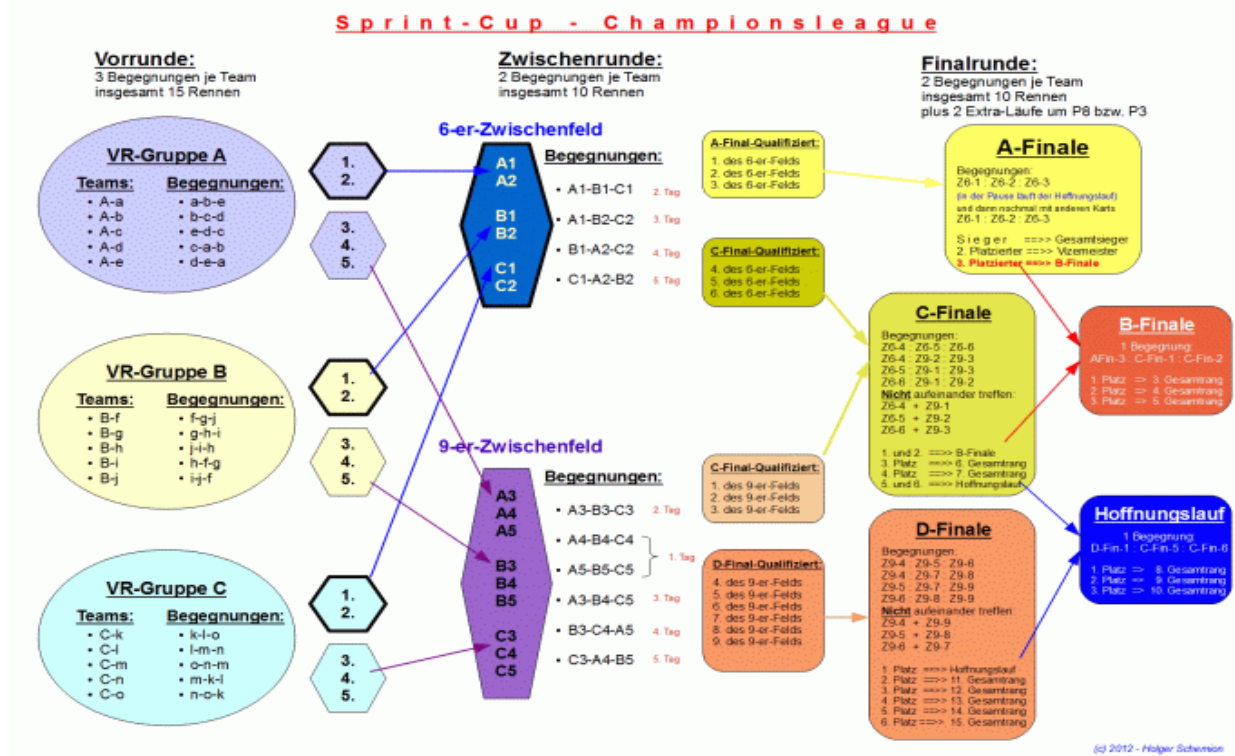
Sprint-Cup - Championsleague

Vorrunde:
3 Begegnungen je Team
insgesamt 15 Rennen

VR-Gruppe A
Teams:
- A-a
- A-b
- A-c
- A-d
- A-e
Begegnungen:
- a-b-e
- b-c-d
- e-d-c
- c-a-b
- d-e-a

1.
2.

3.
4.
5.

VR-Gruppe B
Teams:
- B-f
- B-g
- B-h
- B-i
- B-j
Begegnungen:
- f-g-j
- g-h-i
- j-i-h
- h-f-g
- i-j-f

1.
2.

3.
4.
5.

VR-Gruppe C
Teams:
- C-k
- C-l
- C-m
- C-n
- C-o
Begegnungen:
- k-l-o
- l-m-n
- o-n-m
- m-k-l
- n-o-k

1.
2.

3.
4.
5.

Zwischenrunde:
2 Begegnungen je Team
insgesamt 10 Rennen

6-er-Zwischenfeld
A1
A2
B1
B2
C1
C2

Begegnungen:
- A1-B1-C1 2. Tag
- A1-B2-C2 3. Tag
- B1-A2-C2 4. Tag
- C1-A2-B2 5. Tag

9-er-Zwischenfeld
A3
A4
A5
B3
B4
B5
C3
C4
C5

Begegnungen:
- A3-B3-C3 2. Tag
- A4-B4-C4
- A5-B5-C5 } 1. Tag
- A3-B4-C5 3. Tag
- B3-C4-A5 4. Tag
- C3-A4-B5 5. Tag

A-Final-Qualifiziert:
1. des 6-er-Felds
2. des 6-er-Felds
3. des 6-er-Felds

C-Final-Qualifiziert:
4. des 6-er-Felds
5. des 6-er-Felds
6. des 6-er-Felds

C-Final-Qualifiziert:
1. des 9-er-Felds
2. des 9-er-Felds
3. des 9-er-Felds

D-Final-Qualifiziert:
4. des 9-er-Felds
5. des 9-er-Felds
6. des 9-er-Felds
7. des 9-er-Felds
8. des 9-er-Felds
9. des 9-er-Felds

Finalrunde:
2 Begegnungen je Team
insgesamt 10 Rennen
plus 2 Extra-Läufe um P8 bzw. P3

A-Finale
Begegnungen:
Z6-1 : Z6-2 : Z6-3
(in der Pause läuft der Hoffnungslauf)
und dann nochmal mit anderen Karts
Z6-1 : Z6-2 : Z6-3
Sieger ==> Gesamtsieger
2. Platzierter ==> Vizemeister
3. Platzierter ==> B-Finale

C-Finale
Begegnungen:
Z6-4 : Z6-5 : Z6-6
Z6-4 : Z9-2 : Z9-3
Z6-5 : Z9-1 : Z9-3
Z6-6 : Z9-1 : Z9-2
Nicht aufeinander treffen:
Z6-4 + Z9-1
Z6-5 + Z9-2
Z6-6 + Z9-3
1. und 2. ==> B-Finale
3. Platz ==> 6. Gesamtrang
4. Platz ==> 7. Gesamtrang
5. und 6. ==> Hoffnungslauf

B-Finale
1 Begegnung:
AFin-3 : C-Fin-1 : C-Fin-2
1. Platz => 3. Gesamtrang
2. Platz => 4. Gesamtrang
3. Platz => 5. Gesamtrang

D-Finale
Begegnungen:
Z9-4 : Z9-5 : Z9-6
Z9-4 : Z9-7 : Z9-8
Z9-5 : Z9-7 : Z9-9
Z9-6 : Z9-8 : Z9-9
Nicht aufeinander treffen:
Z9-4 + Z9-9
Z9-5 + Z9-8
Z9-6 + Z9-7
1. Platz ==> Hoffnungslauf
2. Platz ==> 11. Gesamtrang
3. Platz ==> 12. Gesamtrang
4. Platz ==> 13. Gesamtrang
5. Platz ==> 14. Gesamtrang
6. Platz ==> 15. Gesamtrang

Hoffnungslauf
1 Begegnung:
D-Fin-1 : C-Fin-5 : C-Fin-6
1. Platz => 8. Gesamtrang
2. Platz => 9. Gesamtrang
3. Platz => 10. Gesamtrang

(c) 2012 - Holger Schemion